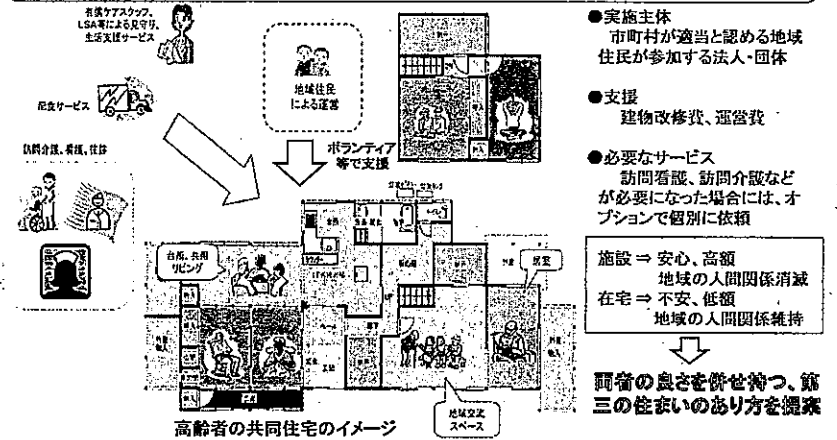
有償ケアスタッフ、LSA等による見守り、生活支援サービス

地域住民による運営

配食サービス

訪問介護、看護、往診

ボランティア等で支援

台所、共用リビング

居室

地域交流スペース

高齢者の共同住宅のイメージ

●実施主体
市町村が適当と認める地域住民が参加する法人・団体

●支援
建物改修費、運営費

●必要なサービス
訪問看護、訪問介護などが必要になった場合には、オプションで個別に依頼

施設 ⇒ 安心、高額
地域の人間関係消滅
在宅 ⇒ 不安、低額
地域の人間関係維持

両者の良さを併せ持つ、第三の住まいのあり方を提案